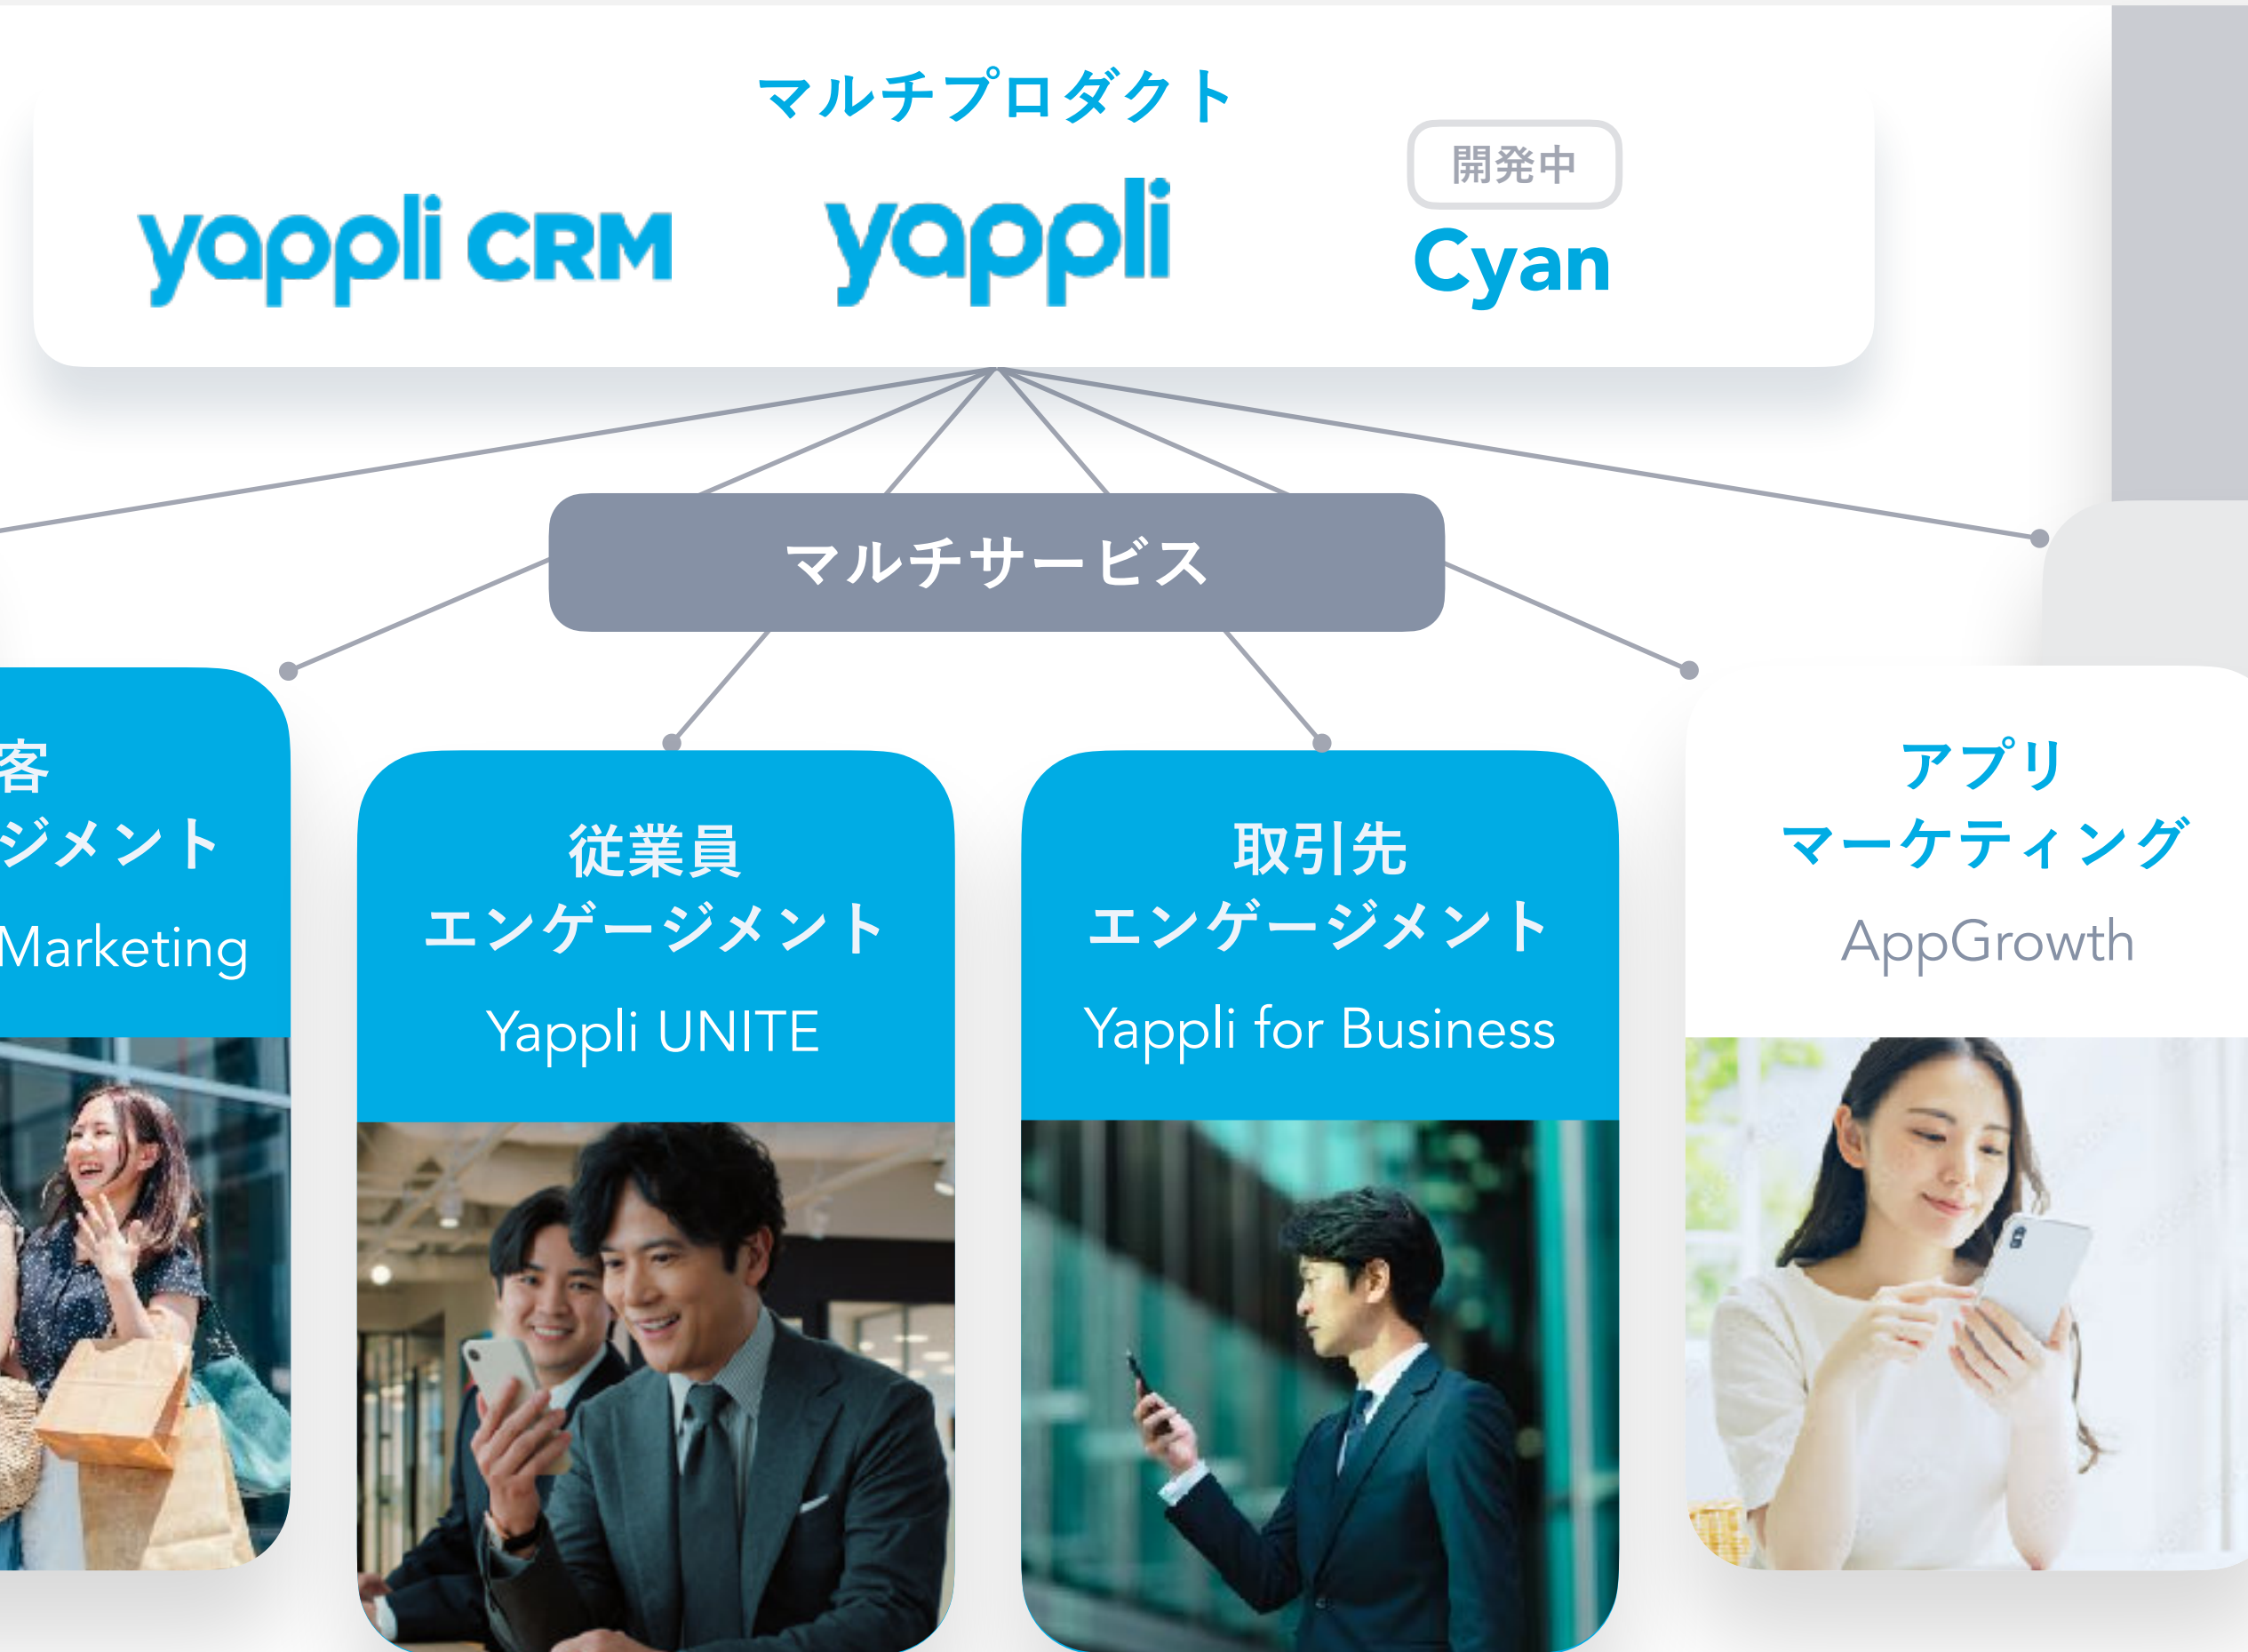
マルチプロダクト

yappli CRM

yappli

開発中

Cyan

マルチサービス

客
ジメント
Marketing

従業員
エンゲージメント
Yappli UNITE

取引先
エンゲージメント
Yappli for Business

アプリ
マーケティング
AppGrowth